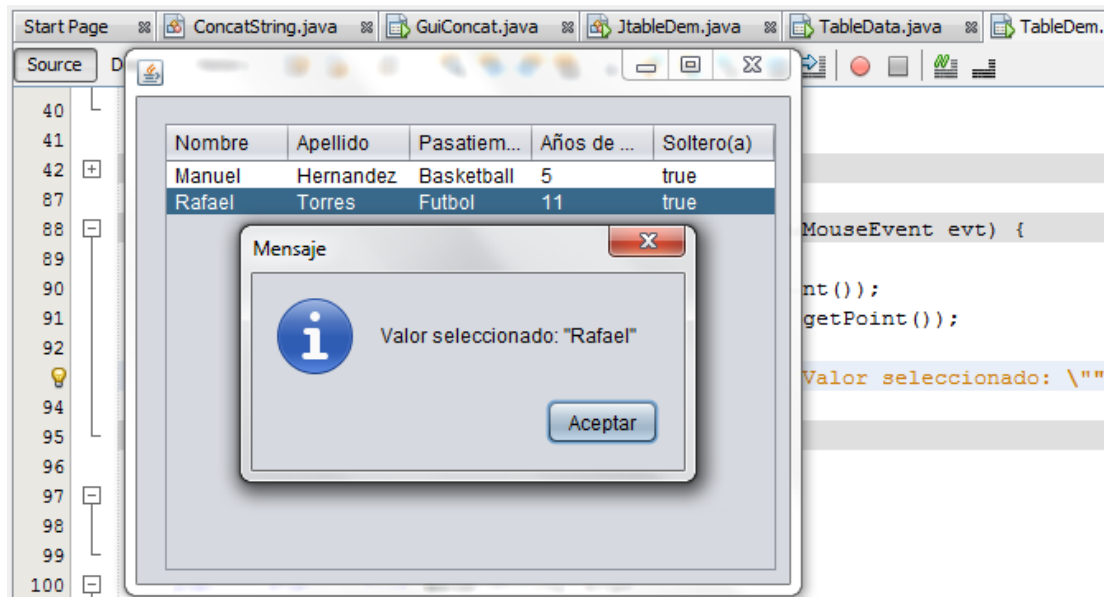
Start Page ConcatString.java GuiConcat.java JtableDem.java TableData.java TableDem.

Source D

40
41
42
87
88
89
90
91
92
94
95
96
97
98
99
100

| Nombre | Apellido | Pasatiem... | Años de ... | Soltero(a) |
|---|---|---|---|---|
| Manuel | Hernandez | Basketball | 5 | true |
| Rafael | Torres | Futbol | 11 | true |

Mensaje

Valor seleccionado: "Rafael"

Aceptar

MouseEvent evt) {

nt());
getPoint());

Valor seleccionado: \""